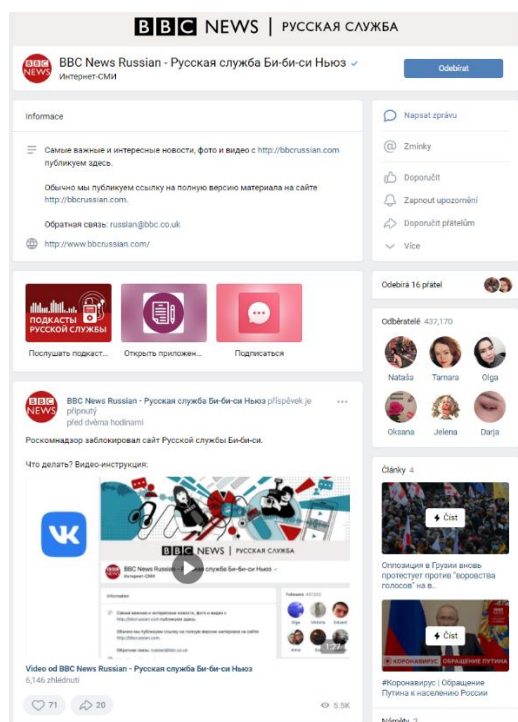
BBC NEWS | РУССКАЯ СЛУЖБА

BBC NEWS

BBC News Russian - Русская служба Би-би-си Ньюз
Интернет-СМИ

Odebírat

Informace

Самые важные и интересные новости, фото и видео с http://bbcrussian.com публикуем здесь.

Обычно мы публикуем ссылку на полную версию материала на сайте http://bbcrussian.com.

Обратная связь: russian@bbc.co.uk

http://www.bbcrussian.com/

ПОДКАСТЫ РУССКОЙ СЛУЖБЫ
Послушать подкаст...
Открыть приложен...
Подписаться

BBC News Russian - Русская служба Би-би-си Ньюз přispěvek je připnutý
před dvěma hodinami

Роскомнадзор заблокировал сайт Русской службы Би-би-си.

Что делать? Видео-инструкция:

BBC NEWS | РУССКАЯ СЛУЖБА
1:27

Video od BBC News Russian - Русская служба Би-би-си Ньюз
6,146 zhlédnutí

71 20 5.5K

Napsat zprávu
Zmínky
Doporučit
Zapnout upozornění
Doporučit přátelům
Více

Odebírá 16 přátel

Odběratelé 437,170
Nataša Tamara Olga
Oksana Jelena Darja

Články 4

Číst
Оппозиция в Грузии вновь протестует против "воровства голосов" на в...

Číst
КОРОНАВИРУС | ОБРАЩЕНИЕ ПУТИНА
#Коронавирус | Обращение Путина к населению России

Návrhy 2